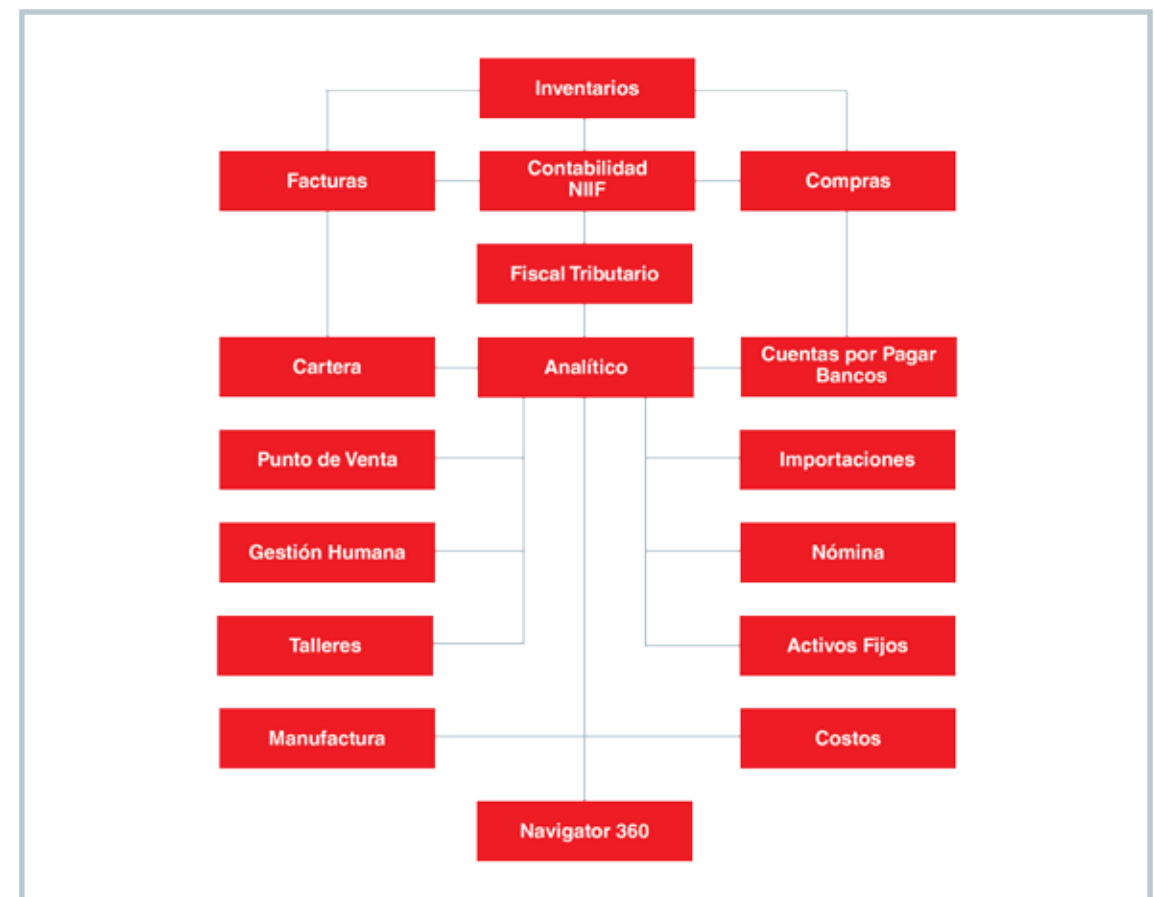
Inventarios

Facturas

Contabilidad NIIF

Compras

Fiscal Tributario

Cartera

Analítico

Cuentas por Pagar Bancos

Punto de Venta

Importaciones

Gestión Humana

Nómina

Talleres

Activos Fijos

Manufactura

Costos

Navigator 360